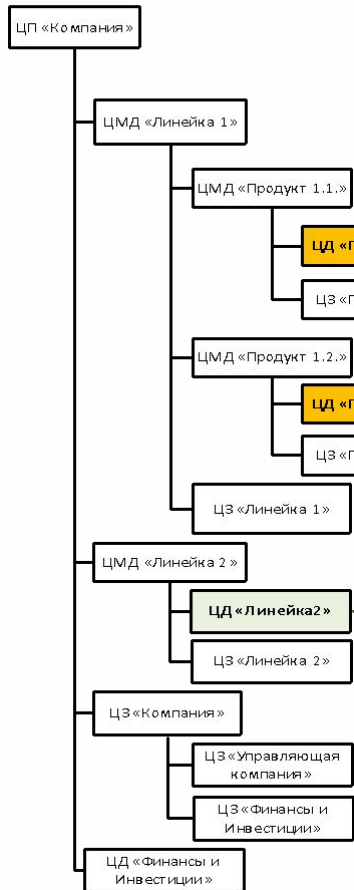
ЦП «Компания»

ЦМД «Линейка 1»

ЦМД «Продукт 1.1.»

ЦД «П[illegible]

ЦЗ «П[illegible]

ЦМД «Продукт 1.2.»

ЦД «П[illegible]

ЦЗ «П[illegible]

ЦЗ «Линейка 1»

ЦМД «Линейка 2»

ЦД «Линейка2»

ЦЗ «Линейка 2»

ЦЗ «Компания»

ЦЗ «Управляющая компания»

ЦЗ «Финансы и Инвестиции»

ЦД «Финансы и Инвестиции»